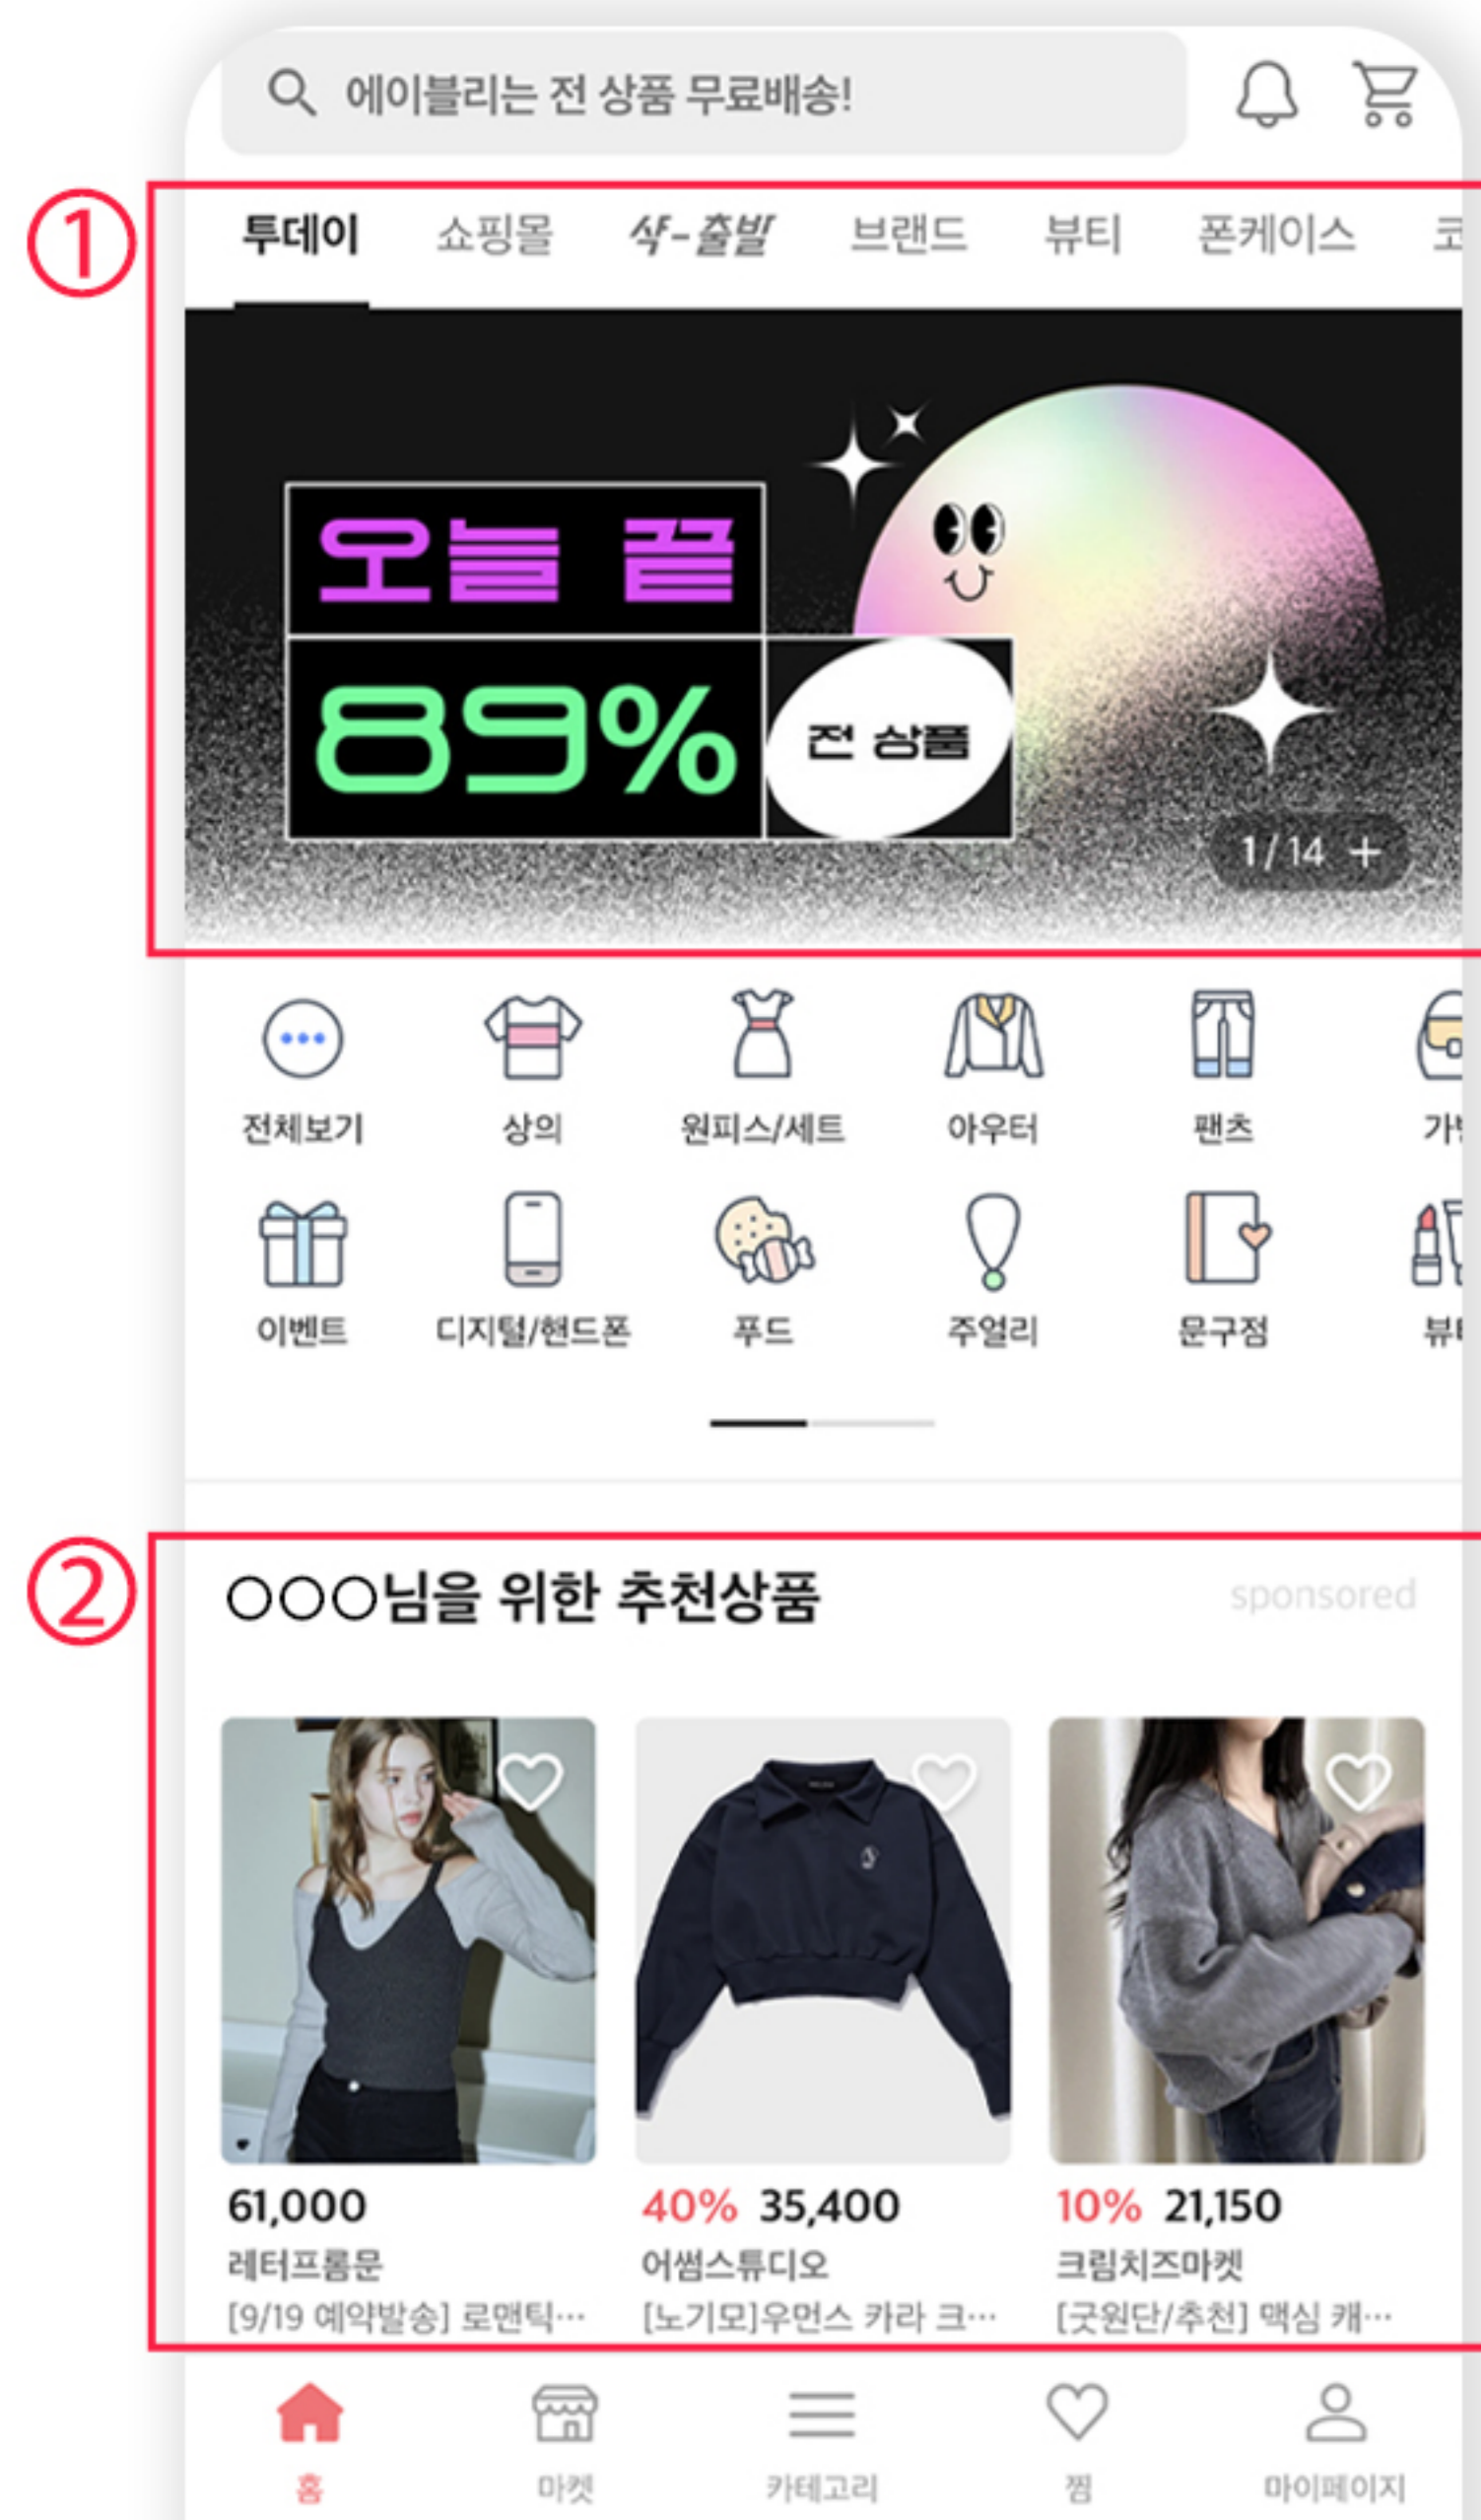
에이블리는 전 상품 무료배송!

①

투데이 쇼핑몰 �países-출발 브랜드 뷰티 폰케이스 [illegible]

오늘 끝

89%

전 상품

1/14 +

전체보기 상의 원피스/세트 아우터 팬츠 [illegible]

이벤트 디지털/핸드폰 푸드 주얼리 문구점 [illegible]

②

OOO님을 위한 추천상품

sponsored

61,000
레터프롬문
[9/19 예약발송] 로맨틱…

40% 35,400
어썸스튜디오
[노기모]우먼스 카라 크…

10% 21,150
크림치즈마켓
[굿원단/추천] 맥심 캐…

홈 마켓 카테고리 찜 마이페이지